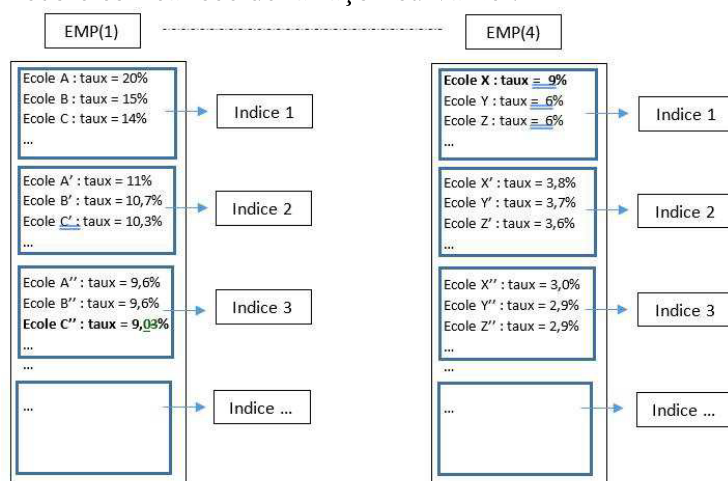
EMP(1)

Ecole A : taux = 20%
Ecole B : taux = 15%
Ecole C : taux = 14%
...

Indice 1

Ecole A' : taux = 11%
Ecole B' : taux = 10,7%
Ecole C' : taux = 10,3%
...

Indice 2

Ecole A'' : taux = 9,6%
Ecole B'' : taux = 9,6%
**Ecole C'' : taux = 9,03%**
...
...

Indice 3

...

Indice ...

EMP(4)

**Ecole X : taux = 9%**
Ecole Y : taux = 6%
Ecole Z : taux = 6%
...

Indice 1

Ecole X' : taux = 3,8%
Ecole Y' : taux = 3,7%
Ecole Z' : taux = 3,6%
...

Indice 2

Ecole X'' : taux = 3,0%
Ecole Y'' : taux = 2,9%
Ecole Z'' : taux = 2,9%
...
...

Indice 3

...

Indice ...